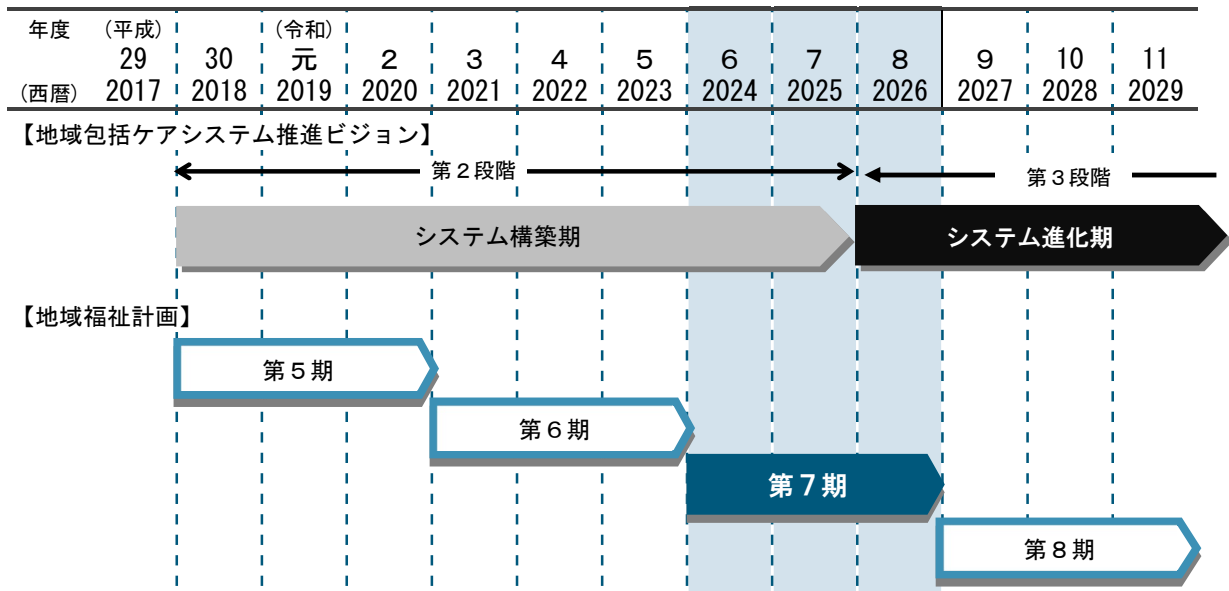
| 年度 | (平成) 29 | 30 | (令和) 元 | 2 | 3 | 4 | 5 | 6 | 7 | 8 | 9 | 10 | 11 |
|---|---|---|---|---|---|---|---|---|---|---|---|---|---|
| (西暦) | 2017 | 2018 | 2019 | 2020 | 2021 | 2022 | 2023 | 2024 | 2025 | 2026 | 2027 | 2028 | 2029 |

【地域包括ケアシステム推進ビジョン】

第２段階

第３段階

システム構築期

システム進化期

【地域福祉計画】

第５期

第６期

第７期

第８期